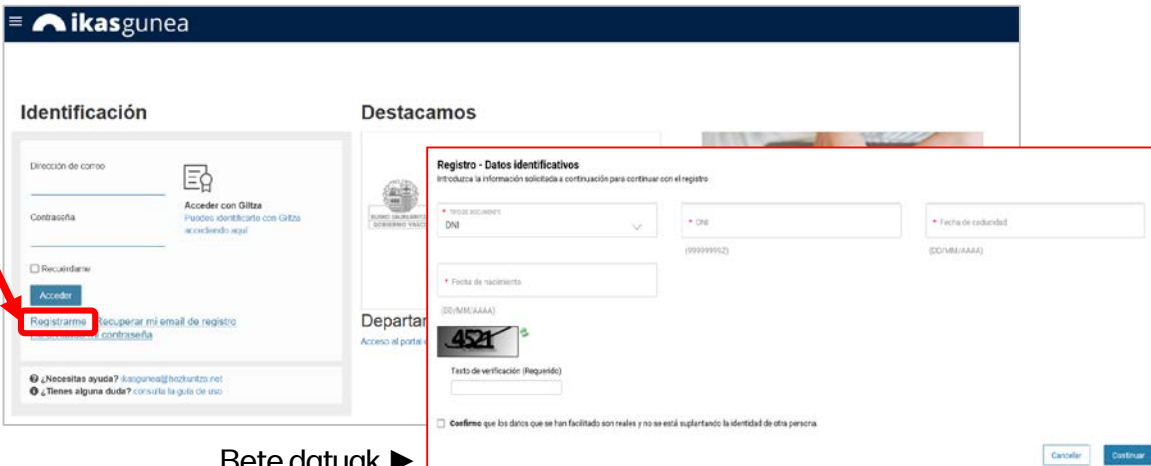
ikasgunea

Identificación

Dirección de correo

Contraseña

Acceder con Giltza
Puedes identificarte con Giltza accediendo aquí

Recuérdame

Acceder

Registrarme Recuperar mi email de registro
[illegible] contraseña

¿Necesitas ayuda? ikasgunea@hezkuntza.net
¿Tienes alguna duda? consulta la guía de uso

Destacamos

EUSKO JAURLARITZA
GOBIERNO VASCO

Departar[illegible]
Acceso al portal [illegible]

Registro - Datos identificativos
Introduzca la información solicitada a continuación para continuar con el registro

* TIPO DE DOCUMENTO
DNI

* DNI
(99999999Z)

* Fecha de caducidad
(DD/MM/AAAA)

* Fecha de nacimiento
(DD/MM/AAAA)

4521

Texto de verificación (Requerido)

Confirmo que los datos que se han facilitado son reales y no se está suplantando la identidad de otra persona.

Cancelar Continuar

Bete datuak ►